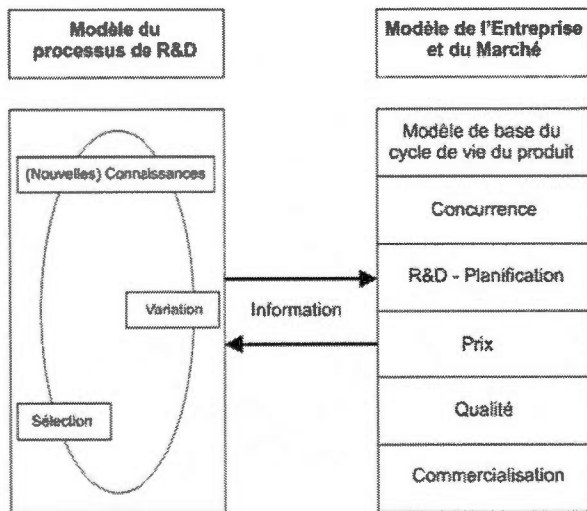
Modèle du processus de R&D

Modèle de l'Entreprise et du Marché

(Nouvelles) Connaissances

Variation

Sélection

Information

Modèle de base du cycle de vie du produit

Concurrence

R&D - Planification

Prix

Qualité

Commercialisation